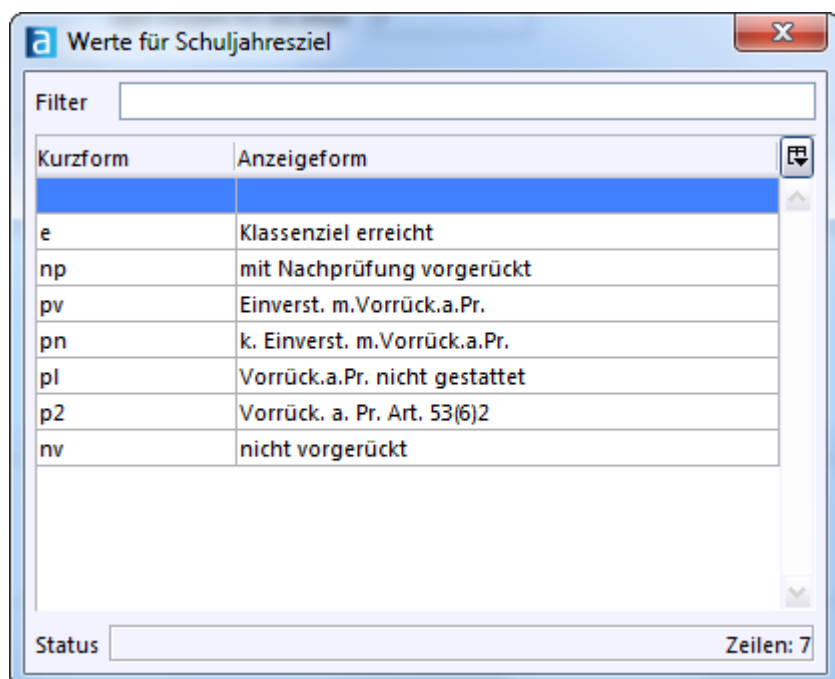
Werte für Schuljahresziel

Filter

| Kurzform | Anzeigeform |
|---|---|
| | |
| e | Klassenziel erreicht |
| np | mit Nachprüfung vorgerückt |
| pv | Einverst. m.Vorrück.a.Pr. |
| pn | k. Einverst. m.Vorrück.a.Pr. |
| pl | Vorrück.a.Pr. nicht gestattet |
| p2 | Vorrück. a. Pr. Art. 53(6)2 |
| nv | nicht vorgerückt |

Status

Zeilen: 7